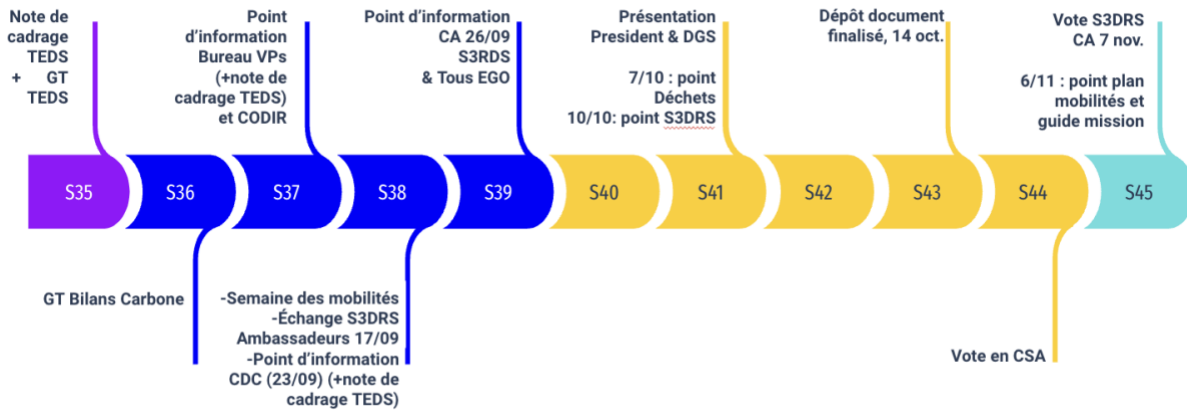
Note de cadrage TEDS + GT TEDS

Point d'information Bureau VPs (+note de cadrage TEDS) et CODIR

Point d'information CA 26/09 S3RDS & Tous EGO

Présentation President & DGS

7/10 : point Déchets
10/10: point S3DRS

Dépôt document finalisé, 14 oct.

Vote S3DRS CA 7 nov.

6/11 : point plan mobilités et guide mission

S35 S36 S37 S38 S39 S40 S41 S42 S43 S44 S45

GT Bilans Carbone

-Semaine des mobilités
-Échange S3DRS Ambassadeurs 17/09
-Point d'information CDC (23/09) (+note de cadrage TEDS)

Vote en CSA